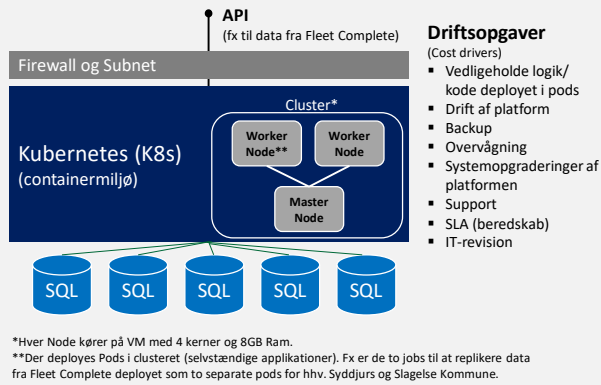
API
(fx til data fra Fleet Complete)

Firewall og Subnet

Kubernetes (K8s)
(containermiljø)

Cluster*

Worker Node**

Worker Node

Master Node

SQL

SQL

SQL

SQL

SQL

Driftsopgaver
(Cost drivers)

- Vedligeholde logik/ kode deployet i pods
- Drift af platform
- Backup
- Overvågning
- Systemopgraderinger af platformen
- Support
- SLA (beredskab)
- IT-revision

*Hver Node kører på VM med 4 kerner og 8GB Ram.
**Der deployes Pods i clusteret (selvstændige applikationer). Fx er de to jobs til at replikere data fra Fleet Complete deployet som to separate pods for hhv. Syddjurs og Slagelse Kommune.